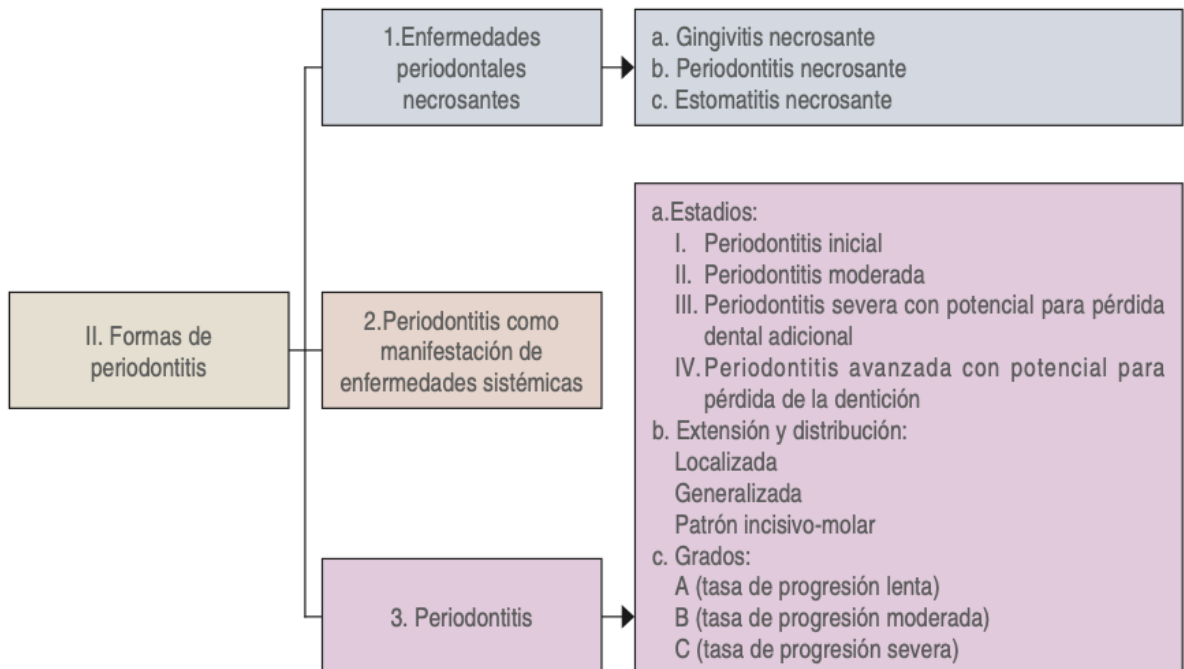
II. Formas de periodontitis

1.Enfermedades periodontales necrosantes

a. Gingivitis necrosante
b. Periodontitis necrosante
c. Estomatitis necrosante

2.Periodontitis como manifestación de enfermedades sistémicas

3. Periodontitis

a.Estadios:
I. Periodontitis inicial
II. Periodontitis moderada
III. Periodontitis severa con potencial para pérdida dental adicional
IV. Periodontitis avanzada con potencial para pérdida de la dentición
b. Extensión y distribución:
Localizada
Generalizada
Patrón incisivo-molar
c. Grados:
A (tasa de progresión lenta)
B (tasa de progresión moderada)
C (tasa de progresión severa)